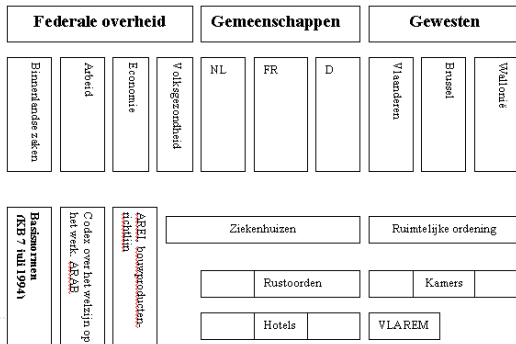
Federale overheid

Gemeenschappen

Gewesten

Binnenlandse zaken

Arbeid

Economie

Volksgezondheid

NL

FR

D

Vlaanderen

Brussel

Wallonië

Basisnormen (KB 7 juli 1994)

Codex over het welzijn op het werk. ARAB

AREI, bouwproducten-richtlijn

Ziekenhuizen

Ruimtelijke ordening

Rustoorden

Kamers

Hotels

VLAREM